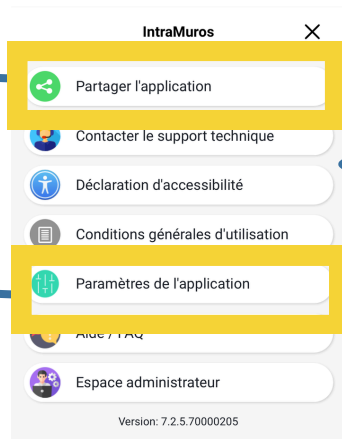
IntraMuros
×
Partager l'application
Contacter le support technique
Déclaration d'accessibilité
Conditions générales d'utilisation
Paramètres de l'application
Aide / FAQ
Espace administrateur
Version: 7.2.5.70000205